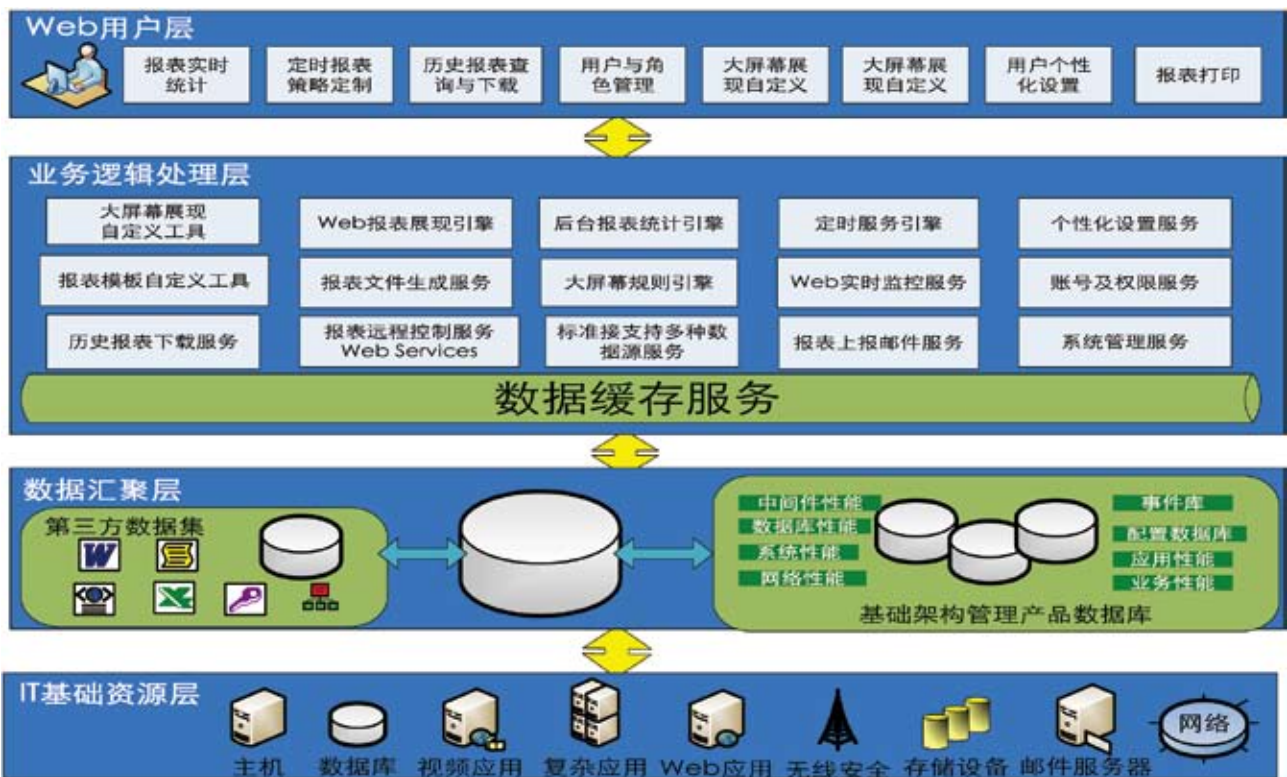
Web用户层

报表实时统计

定时报表策略定制

历史报表查询与下载

用户与角色管理

大屏幕展现自定义

大屏幕展现自定义

用户个性化设置

报表打印

业务逻辑处理层

大屏幕展现自定义工具

Web报表展现引擎

后台报表统计引擎

定时服务引擎

个性化设置服务

报表模板自定义工具

报表文件生成服务

大屏幕规则引擎

Web实时监控服务

账号及权限服务

历史报表下载服务

报表远程控制服务 Web Services

标准接支持多种数据源服务

报表上报邮件服务

系统管理服务

数据缓存服务

数据汇聚层

第三方数据集

中间件性能

数据库性能

系统性能

网络性能

事件库

配置数据库

应用性能

业务性能

基础架构管理产品数据库

IT基础资源层

主机

数据库

视频应用

复杂应用

Web应用

无线安全

存储设备

邮件服务器

网络